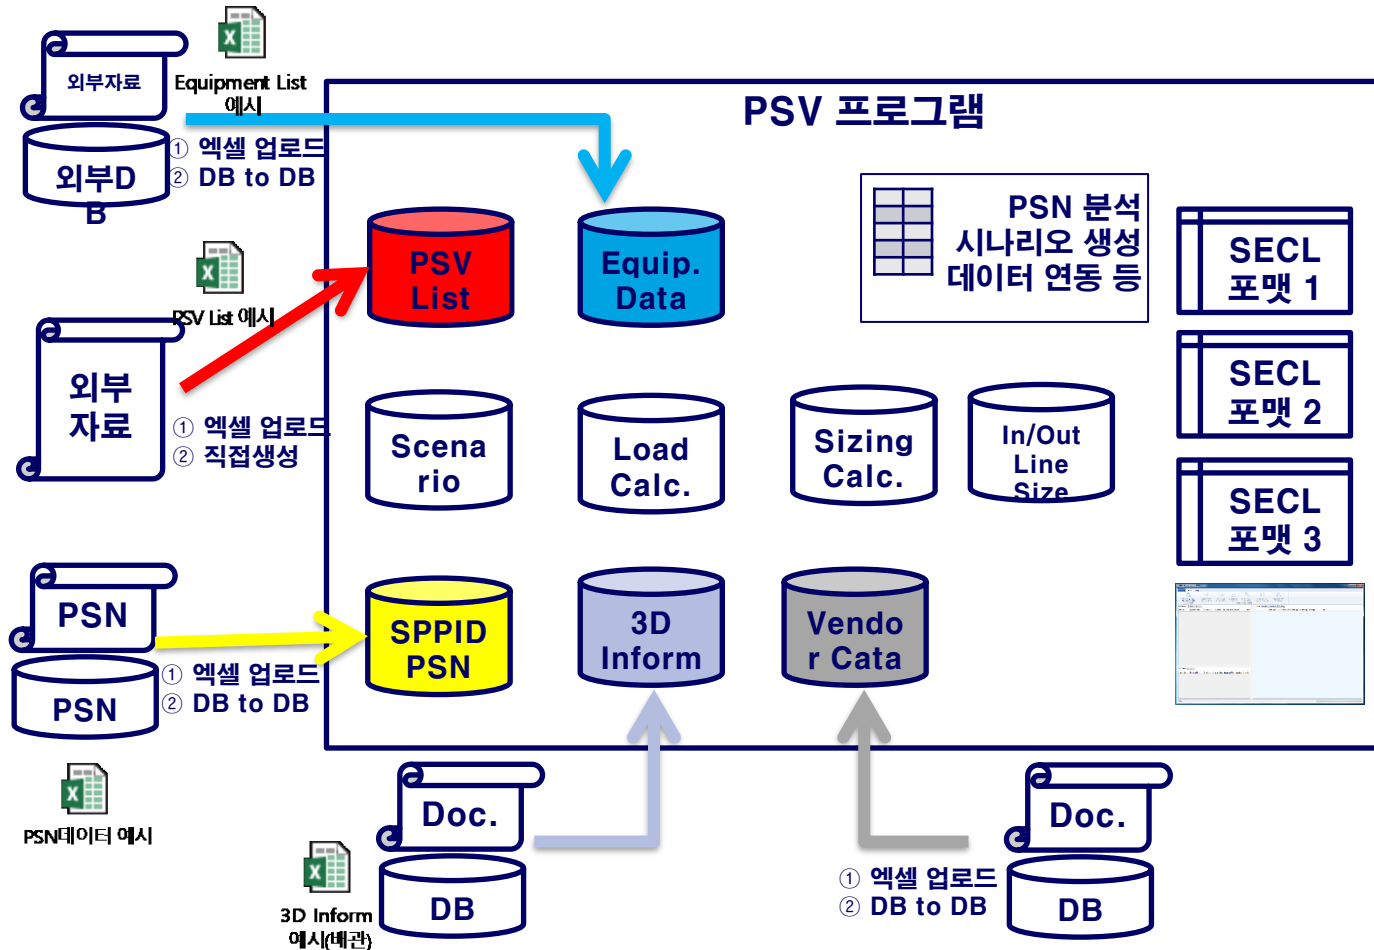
외부자료

Equipment List 예시

외부DB

① 엑셀 업로드
② DB to DB

PSV 프로그램

PSV List

Equip. Data

PSN 분석 시나리오 생성 데이터 연동 등

SECL 포맷 1

SECL 포맷 2

SECL 포맷 3

PSV List 예시

외부 자료

① 엑셀 업로드
② 직접생성

Scena rio

Load Calc.

Sizing Calc.

In/Out Line Size

PSN

PSN

① 엑셀 업로드
② DB to DB

SPPID PSN

3D Inform

Vendo r Cata

PSN데이터 예시

Doc.

DB

3D Inform 예시(배관)

① 엑셀 업로드
② DB to DB

Doc.

DB